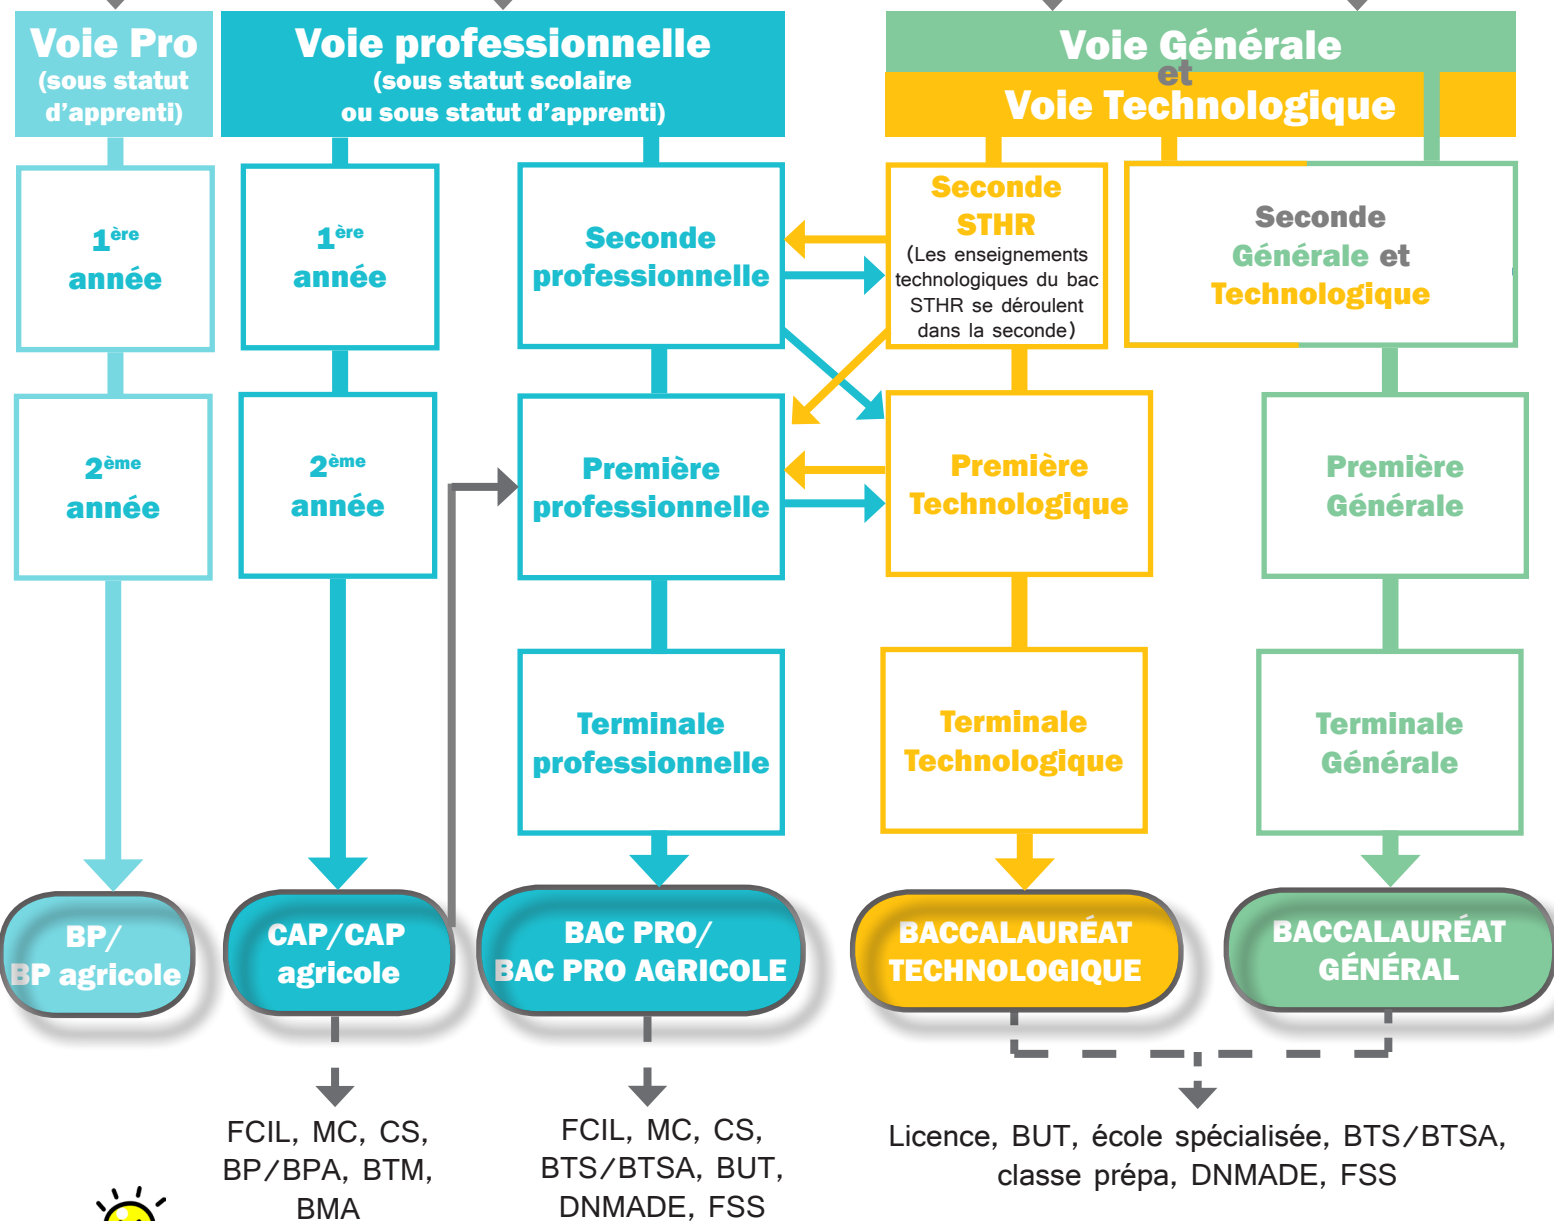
Voie Pro
(sous statut d'apprenti)

Voie professionnelle
(sous statut scolaire ou sous statut d'apprenti)

Voie Générale
et
Voie Technologique

$1^{ère}$ année

$2^{ème}$ année

BP/ BP agricole

$1^{ère}$ année

$2^{ème}$ année

CAP/CAP agricole

FCIL, MC, CS, BP/BPA, BTM, BMA

Seconde professionnelle

Première professionnelle

Terminale professionnelle

BAC PRO/ BAC PRO AGRICOLE

FCIL, MC, CS, BTS/BTSA, BUT, DNMADE, FSS

Seconde STHR
(Les enseignements technologiques du bac STHR se déroulent dans la seconde)

Première Technologique

Terminale Technologique

BACCALAURÉAT TECHNOLOGIQUE

Seconde Générale et Technologique

Première Générale

Terminale Générale

BACCALAURÉAT GÉNÉRAL

Licence, BUT, école spécialisée, BTS/BTSA, classe prépa, DNMADE, FSS